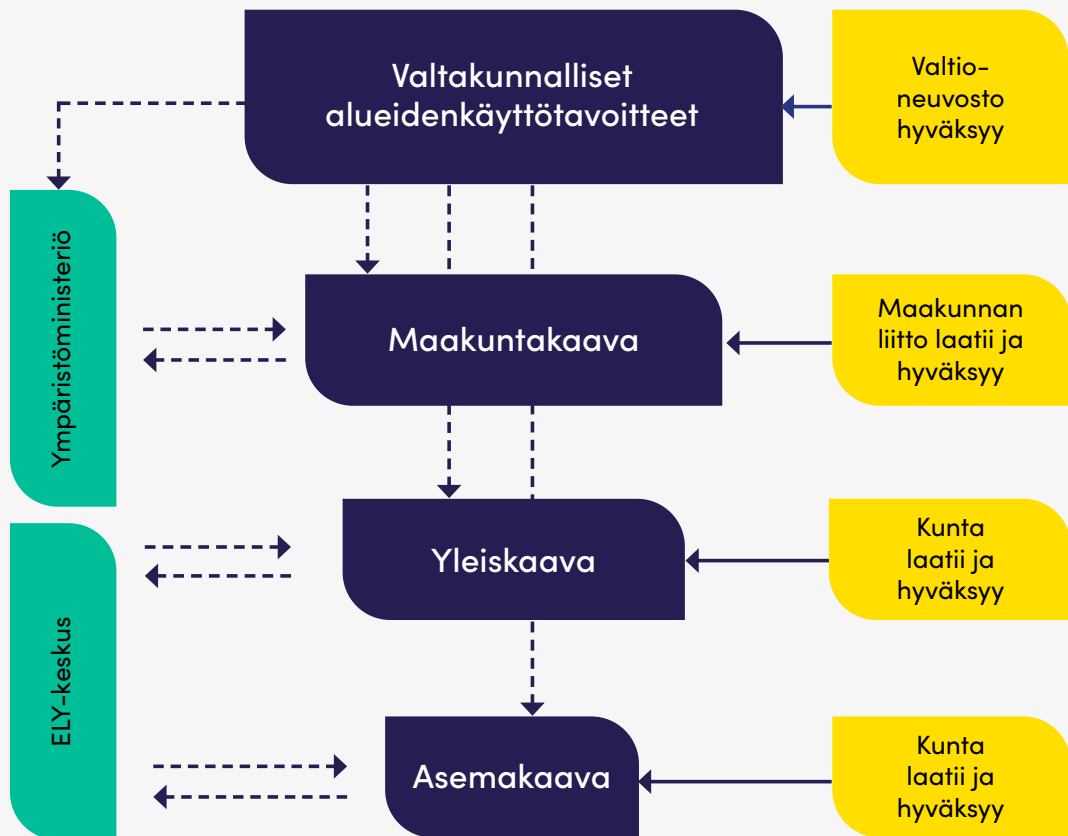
Valtakunnalliset alueidenkäyttötavoitteet

Valtio-neuvosto hyväksyy

Ympäristöministeriö

Maakuntakaava

Maakunnan liitto laatii ja hyväksyy

Yleiskaava

Kunta laatii ja hyväksyy

ELY-keskus

Asemakaava

Kunta laatii ja hyväksyy